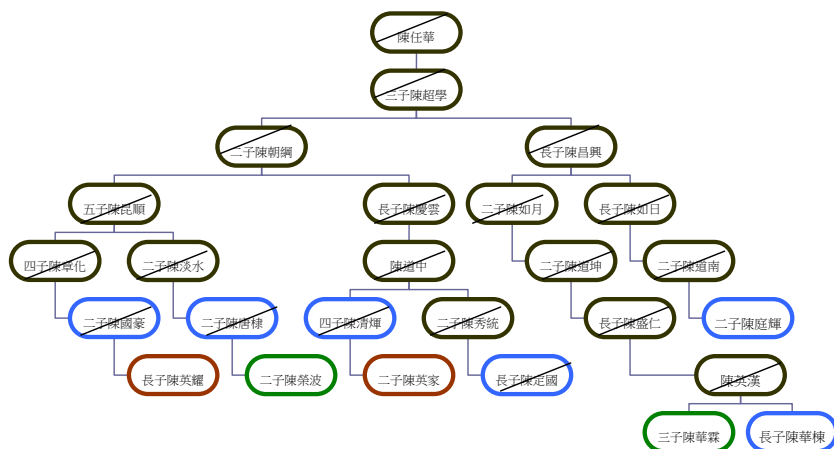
陳任華

三子陳超學

二子陳朝綱

長子陳昌興

五子陳民順

長子陳慶雲

二子陳如月

長子陳如日

四子陳草化

二子陳淡水

陳道中

二子陳道坤

二子陳道南

二子陳國豪

二子陳唐棣

四子陳清輝

二子陳秀統

長子陳盛仁

二子陳庭輝

長子陳英耀

二子陳榮波

二子陳英家

長子陳定國

陳英漢

三子陳華霖

長子陳華棟